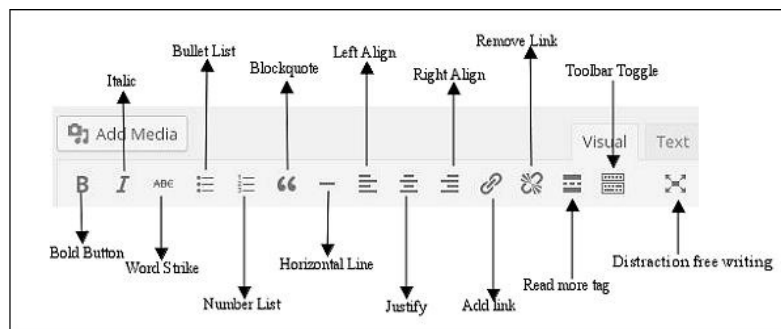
Bullet List
Italic
Blockquote
Left Align
Remove Link
Right Align
Toolbar Toggle
Add Media
Visual
Text
B
I
ABC
66
Bold Button
Word Strike
Number List
Horizontal Line
Justify
Add link
Read more tag
Distraction free writing